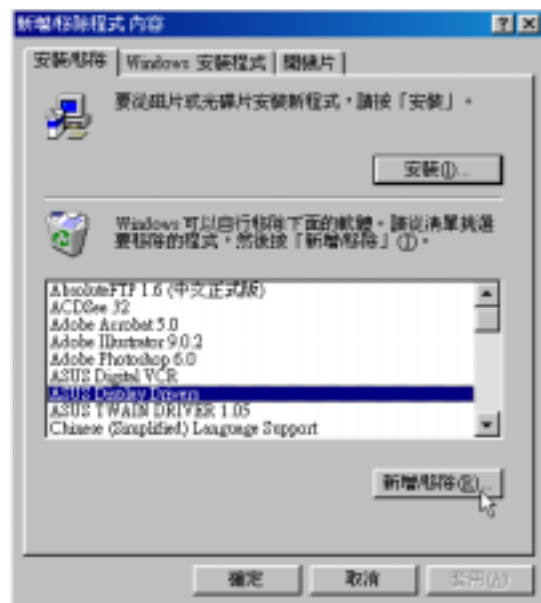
新增/移除程式 內容

?
×

安裝/移除
Windows 安裝程式
開機片

要從磁片或光碟片安裝新程式，請按「安裝」。

安裝(I)...

Windows 可以自行移除下面的軟體。請從清單挑選要移除的程式，然後按「新增/移除」(R)。

AbsoluteFTP 1.6 (中文正式版)
ACDSee 32
Adobe Acrobat 5.0
Adobe Illustrator 9.0.2
Adobe Photoshop 6.0
ASUS Digital VCR
ASUS Display Drivers
ASUS TWAIN DRIVER 1.05
Chinese (Simplified) Language Support

新增/移除(R)...

確定
取消
套用(A)